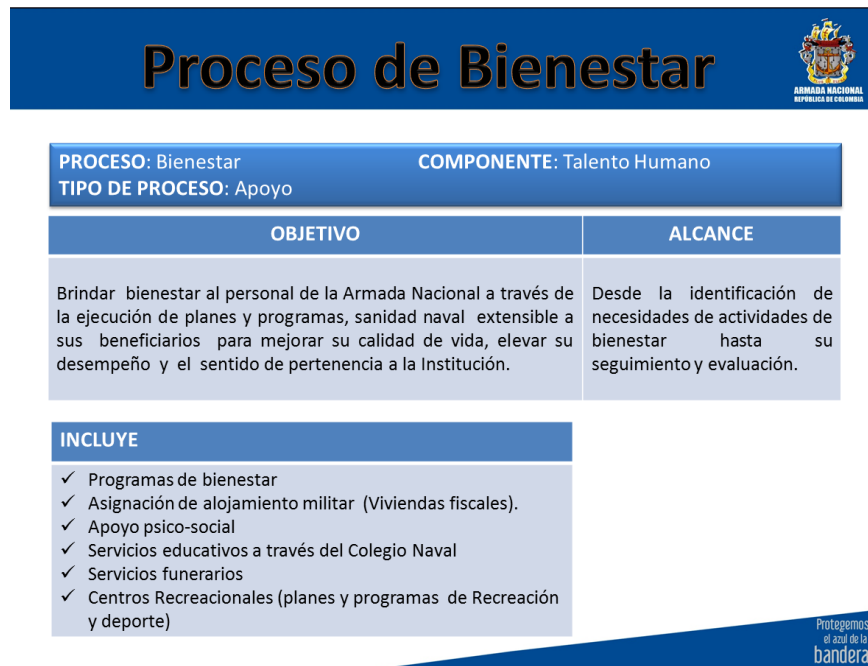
Proceso de Bienestar

ARMADA NACIONAL
REPÚBLICA DE COLOMBIA

PROCESO: Bienestar COMPONENTE: Talento Humano
TIPO DE PROCESO: Apoyo

| OBJETIVO | ALCANCE |
|---|---|
| Brindar bienestar al personal de la Armada Nacional a través de la ejecución de planes y programas, sanidad naval extensible a sus beneficiarios para mejorar su calidad de vida, elevar su desempeño y el sentido de pertenencia a la Institución. | Desde la identificación de necesidades de actividades de bienestar hasta su seguimiento y evaluación. |

INCLUYE

✓ Programas de bienestar
✓ Asignación de alojamiento militar (Viviendas fiscales).
✓ Apoyo psico-social
✓ Servicios educativos a través del Colegio Naval
✓ Servicios funerarios
✓ Centros Recreacionales (planes y programas de Recreación y deporte)

Protegemos el azul de la bandera